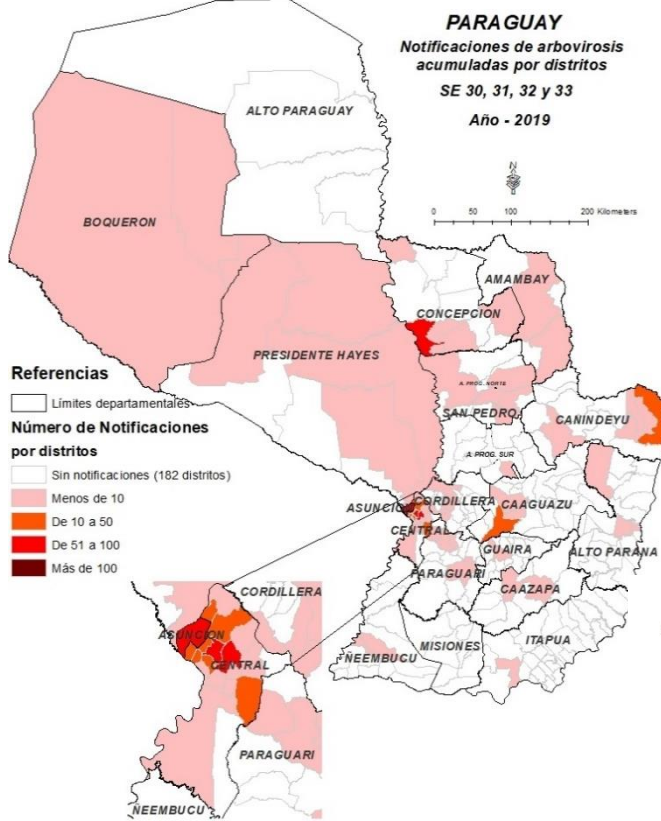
PARAGUAY
Notificaciones de arbovirosis acumuladas por distritos
SE 30, 31, 32 y 33
Año - 2019

N

0 50 100 200 Kilometers

ALTO PARAGUAY
BOQUERON
AMAMBAY
CONCEPCION
PRESIDENTE HAYES
A. PROG. NORTE
SAN PEDRO
CANINDEYU
A. PROG. SUR
CORDILLERA
ASUNCION
CAAGUAZU
CENTRAL
GUAIRA
ALTO PARANA
PARAGUARI
CAAZAPA
ÑEEMBUCU
MISIONES
ITAPUA

Referencias
Límites departamentales
Número de Notificaciones por distritos
Sin notificaciones (182 distritos)
Menos de 10
De 10 a 50
De 51 a 100
Más de 100

CORDILLERA
ASUNCION
CENTRAL
PARAGUARI
NEEMBUCU